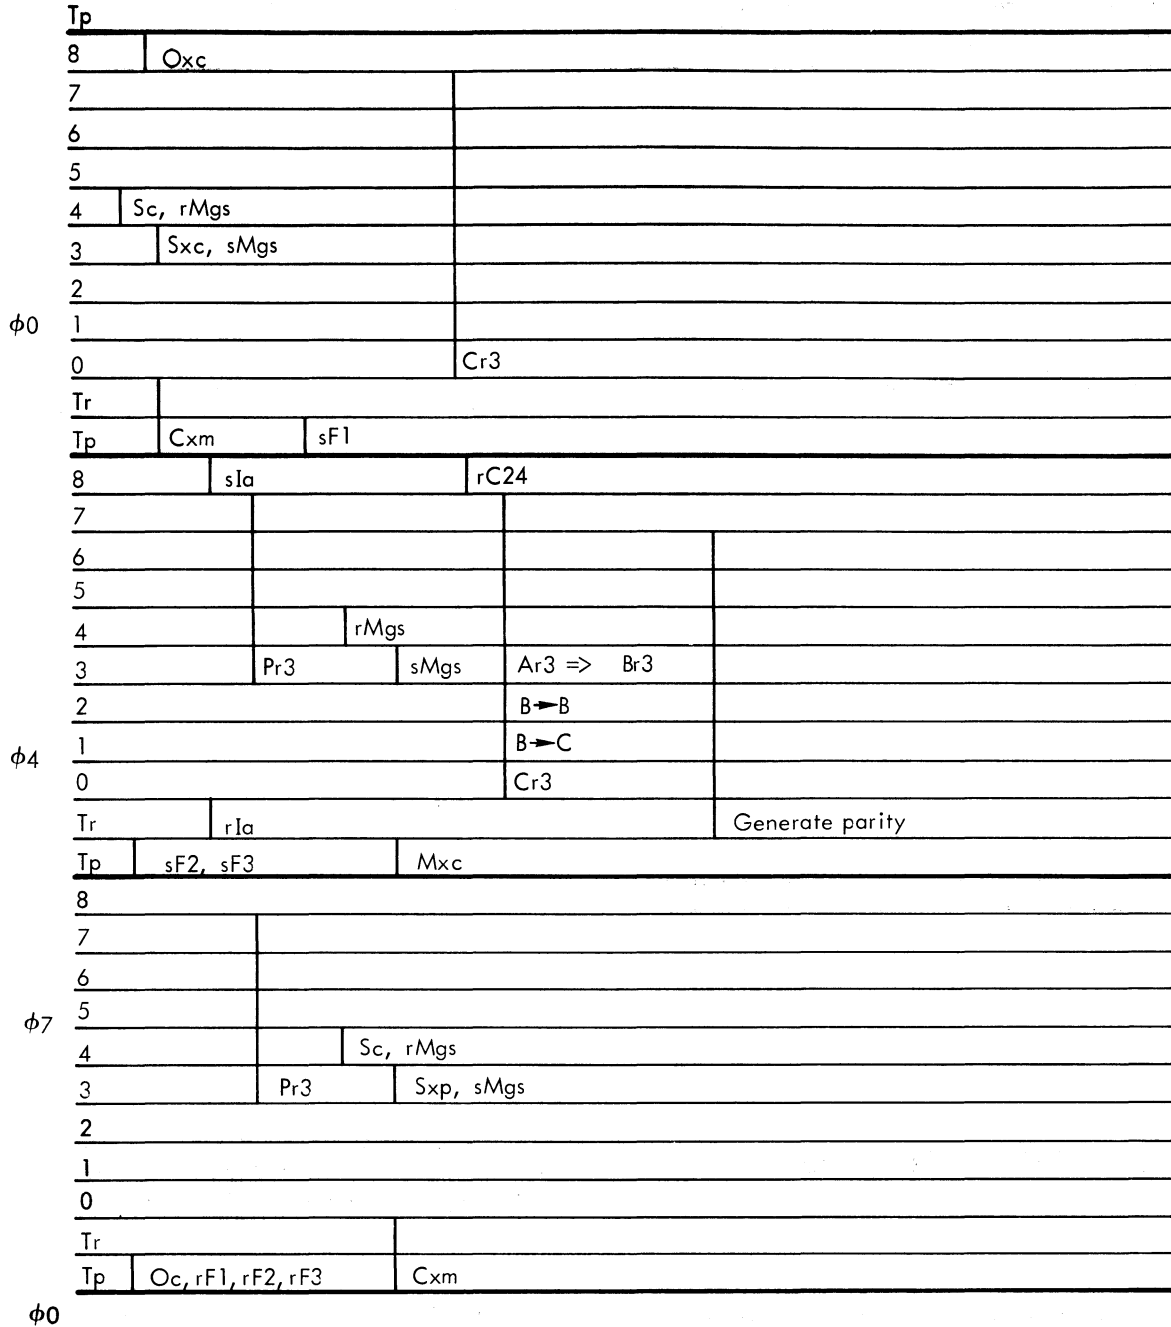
Tp
8 Oxc
7
6
5
4 Sc, rMgs
3 Sxc, sMgs
2
$\phi0$ 1
0 Cr3
Tr
Tp Cxm sF1
8 sIa rC24
7
6
5
4 rMgs
3 Pr3 sMgs Ar3 => Br3
2 B➡B
$\phi4$ 1 B➡C
0 Cr3
Tr rIa Generate parity
Tp sF2, sF3 Mxc
8
7
6
$\phi7$ 5
4 Sc, rMgs
3 Pr3 Sxp, sMgs
2
1
0
Tr
Tp Oc, rF1, rF2, rF3 Cxm
$\phi0$